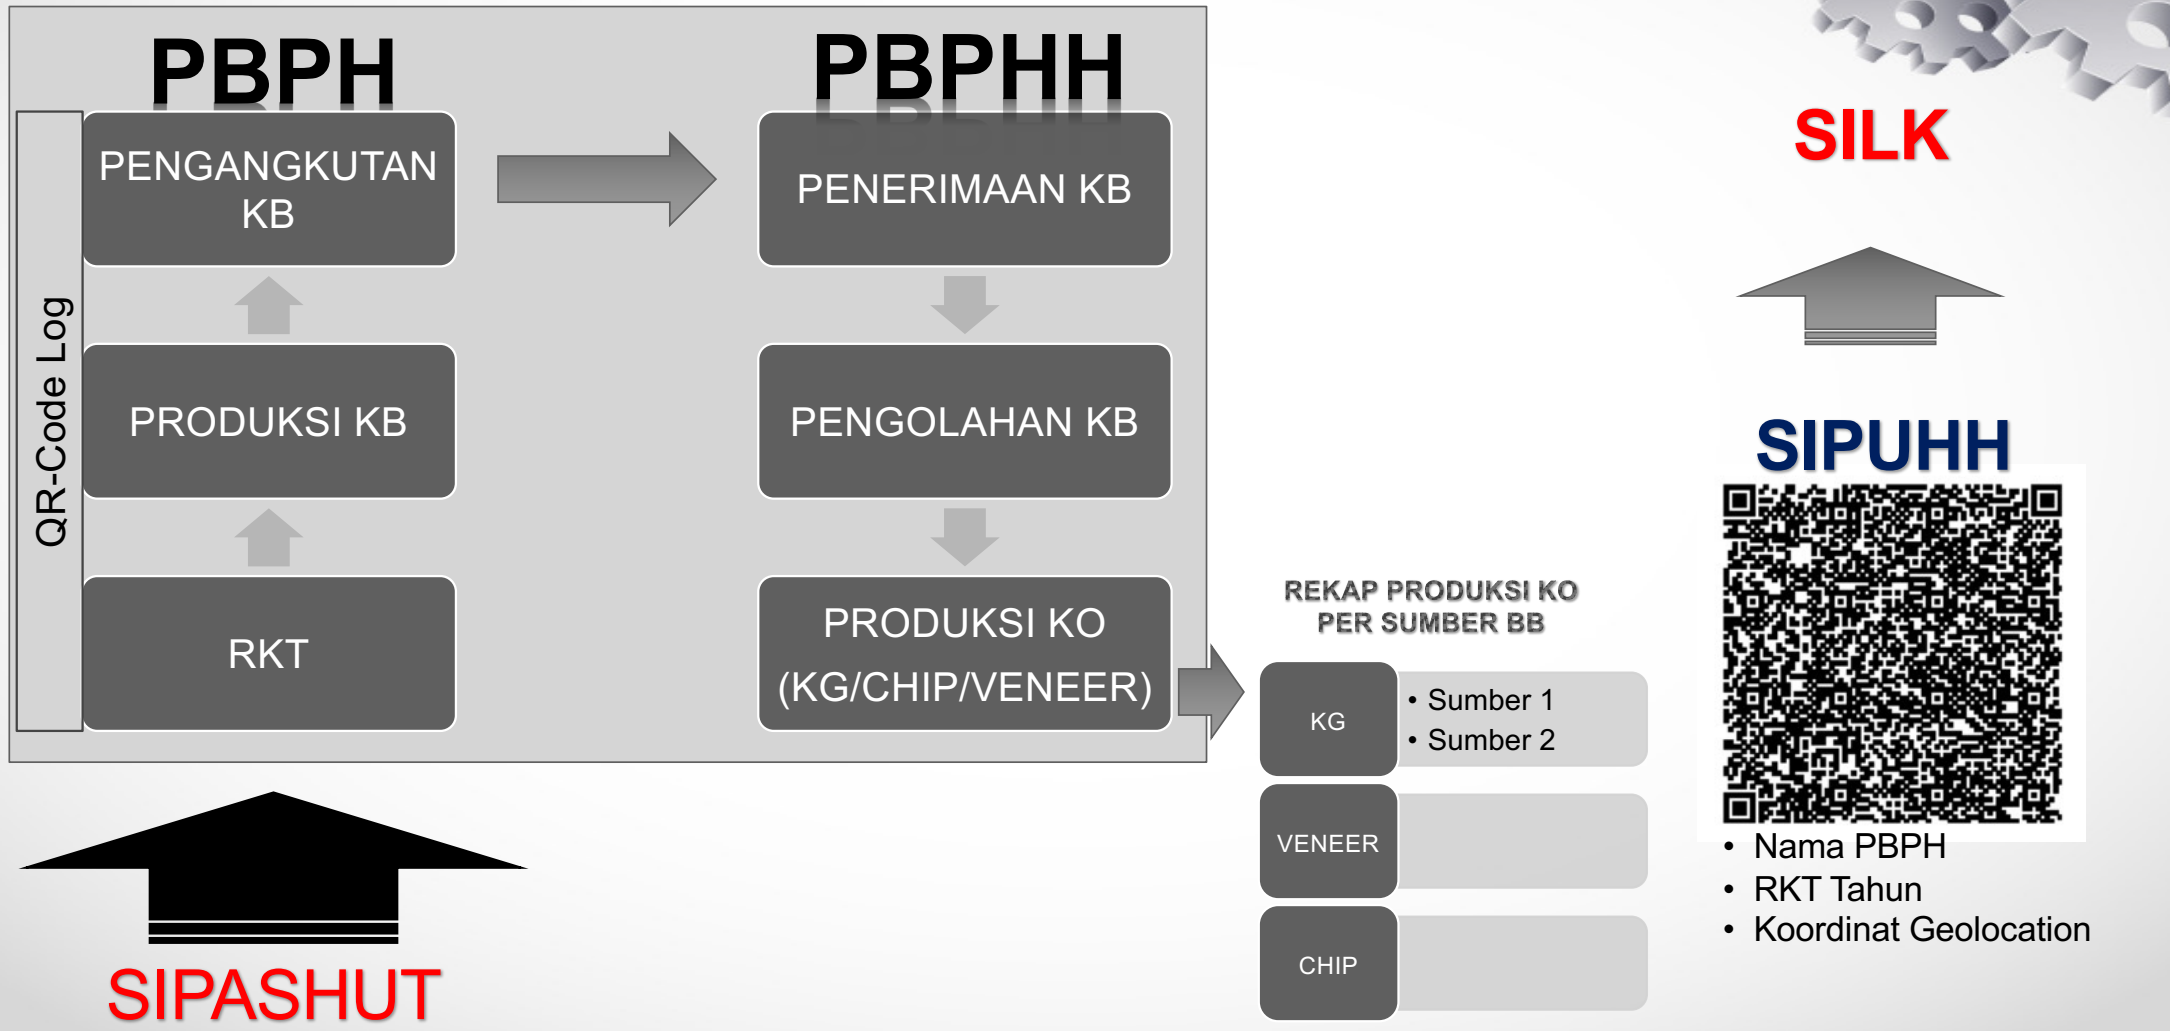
PBPH

QR-Code Log

PENGANGKUTAN KB

PRODUKSI KB

RKT

PBPHH

PENERIMAAN KB

PENGOLAHAN KB

PRODUKSI KO (KG/CHIP/VENEER)

SILK

SIPUHH

REKAP PRODUKSI KO PER SUMBER BB

KG
• Sumber 1
• Sumber 2

VENEER

CHIP

• Nama PBPH
• RKT Tahun
• Koordinat Geolocation

SIPASHUT